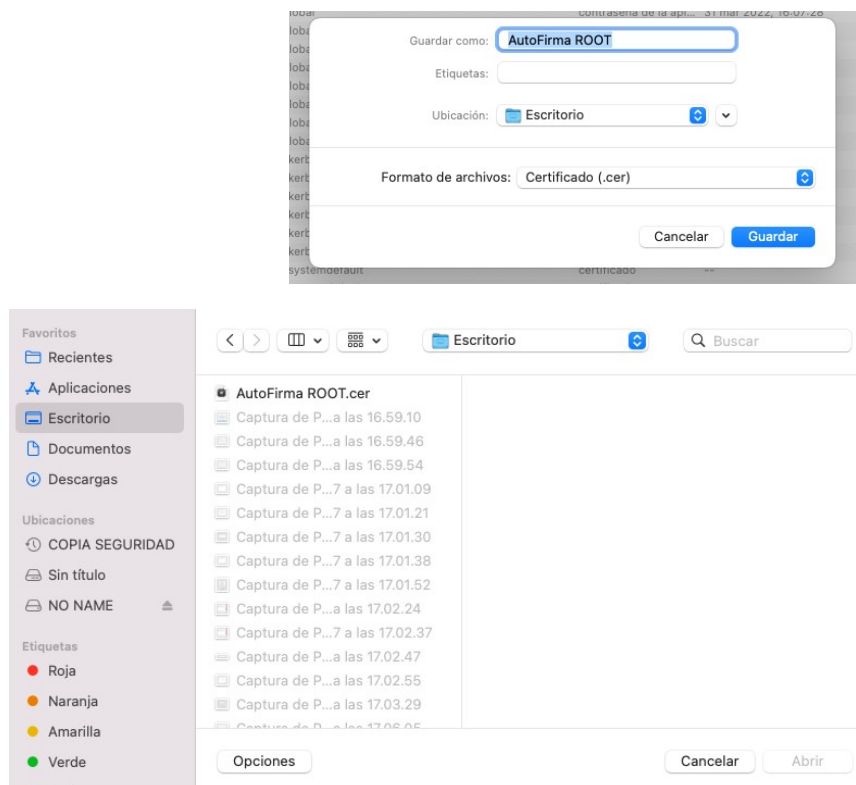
lobal contraseña de la apl... 31 mar 2022, 16:07:28
loba
loba
loba
loba
loba
loba
kerb
kerb
kerb
kerb
kerb
systemdefault certificado --

Guardar como: AutoFirma ROOT

Etiquetas:

Ubicación: Escritorio

Formato de archivos: Certificado (.cer)

Cancelar Guardar

Favoritos
Recientes
Aplicaciones
Escritorio
Documentos
Descargas

Ubicaciones
COPIA SEGURIDAD
Sin título
NO NAME

Etiquetas
Roja
Naranja
Amarilla
Verde

Escritorio

Buscar

AutoFirma ROOT.cer
Captura de P...a las 16.59.10
Captura de P...a las 16.59.46
Captura de P...a las 16.59.54
Captura de P...7 a las 17.01.09
Captura de P...7 a las 17.01.21
Captura de P...7 a las 17.01.30
Captura de P...7 a las 17.01.38
Captura de P...7 a las 17.01.52
Captura de P...a las 17.02.24
Captura de P...7 a las 17.02.37
Captura de P...a las 17.02.47
Captura de P...a las 17.02.55
Captura de P...a las 17.03.29
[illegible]

Opciones

Cancelar Abrir